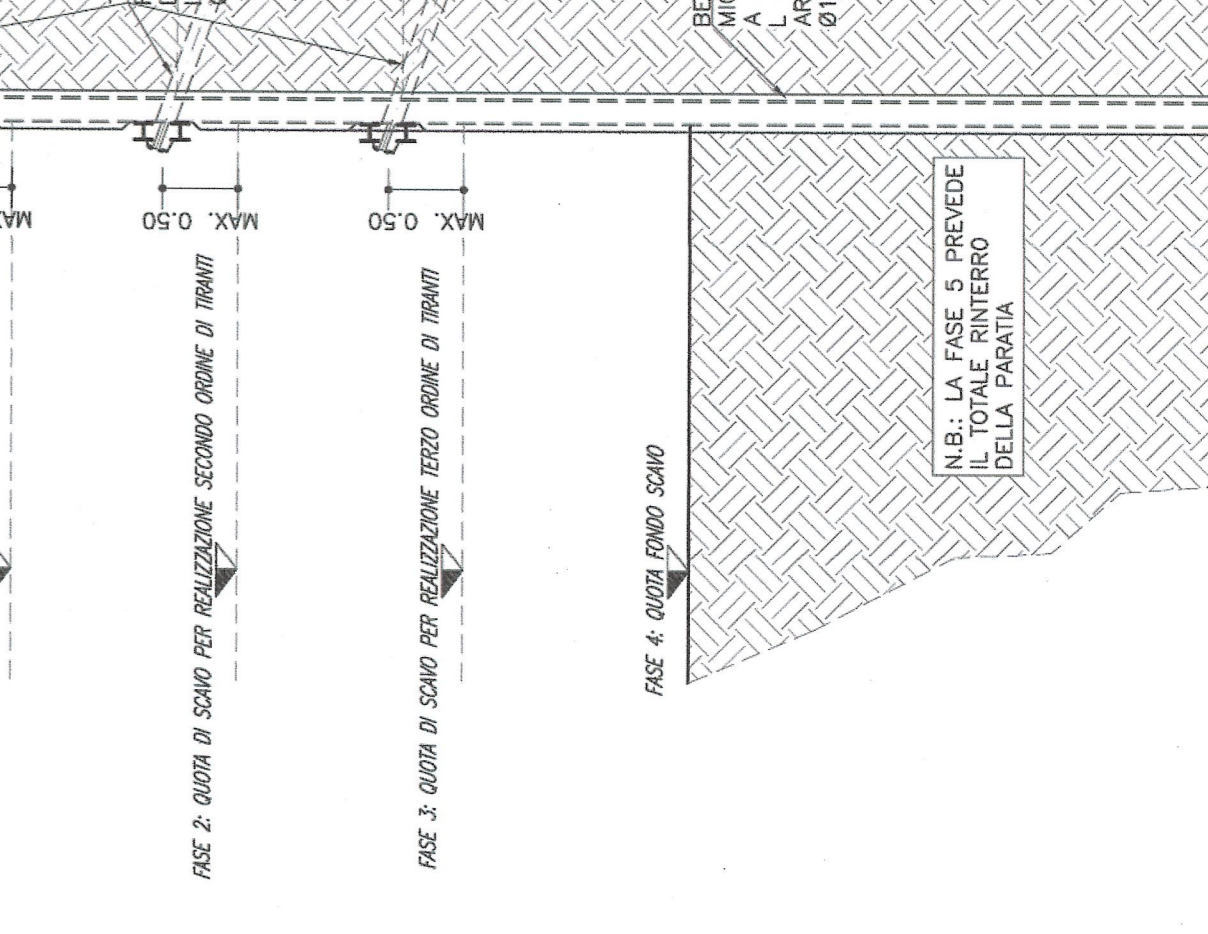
BE
MIC
A
L
AR
Ø1

MAX.

MAX. 0.50

MAX. 0.50

N.B.: LA FASE 5 PREVEDE IL TOTALE RINTERRO DELLA PARATIA

FASE 2: QUOTA DI SCAVO PER REALIZZAZIONE SECONDO ORDINE DI TIRANTI

FASE 3: QUOTA DI SCAVO PER REALIZZAZIONE TERZO ORDINE DI TIRANTI

FASE 4: QUOTA FONDO SCAVO